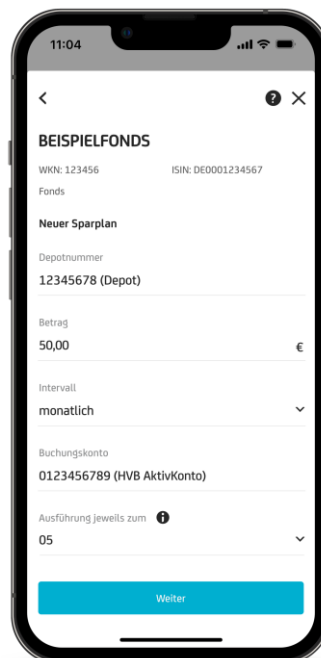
11:04

BEISPIELFONDS

WKN: 123456

ISIN: DE0001234567

Fonds

Neuer Sparplan

Depotnummer
12345678 (Depot)

Betrag
50,00 €

Intervall
monatlich

Buchungskonto
0123456789 (HVB AktivKonto)

Ausführung jeweils zum
05

Weiter